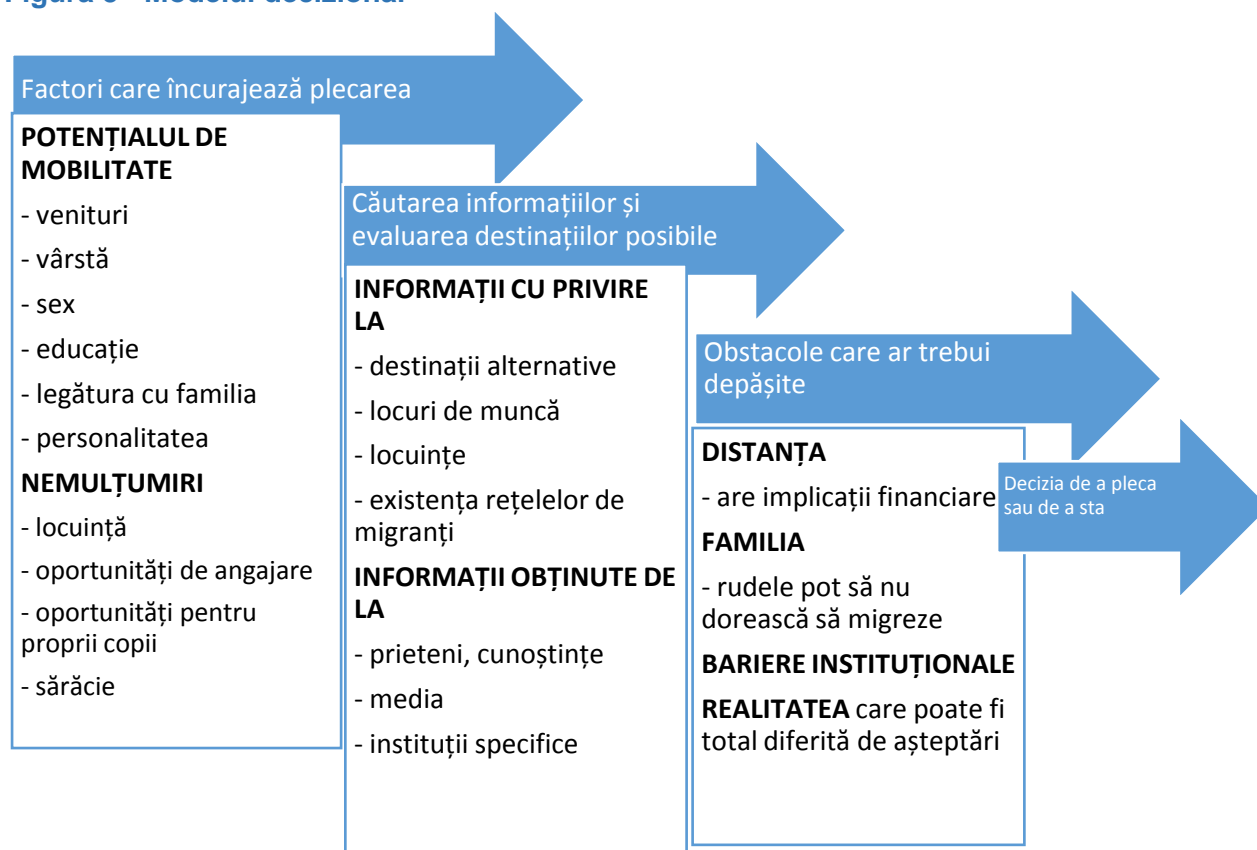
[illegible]

Factori care încurajează plecarea

POTENȚIALUL DE MOBILITATE

- venituri
- vârstă
- sex
- educație
- legătura cu familia
- personalitatea

NEMULȚUMIRI

- locuință
- oportunități de angajare
- oportunități pentru proprii copii
- sărăcie

Căutarea informațiilor și evaluarea destinațiilor posibile

INFORMAȚII CU PRIVIRE LA

- destinații alternative
- locuri de muncă
- locuințe
- existența rețelelor de migranți

INFORMAȚII OBȚINUTE DE LA

- prieteni, cunoștințe
- media
- instituții specifice

Obstacole care ar trebui depășite

DISTANȚA

- are implicații financiare

FAMILIA

- rudele pot să nu dorească să migreze

BARIERE INSTITUȚIONALE

REALITATEA care poate fi total diferită de așteptări

Decizia de a pleca sau de a sta